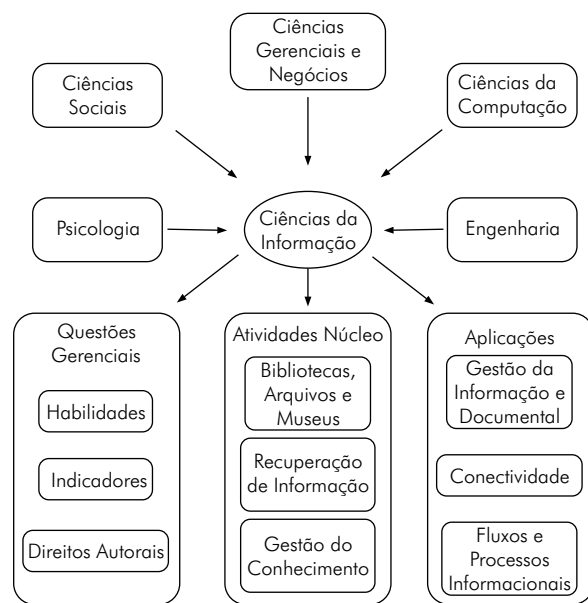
Ciências Gerenciais e Negócios

Ciências Sociais

Ciências da Computação

Psicologia

Ciências da Informação

Engenharia

Questões Gerenciais

Habilidades

Indicadores

Direitos Autorais

Atividades Núcleo

Bibliotecas, Arquivos e Museus

Recuperação de Informação

Gestão do Conhecimento

Aplicações

Gestão da Informação e Documental

Conectividade

Fluxos e Processos Informacionais